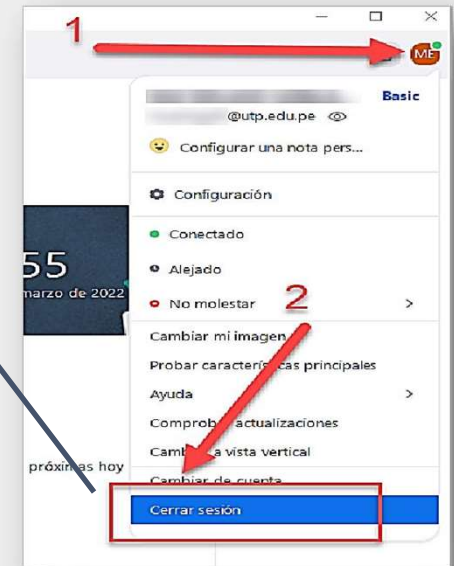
1

ME

Basic

@utp.edu.pe

Configurar una nota pers...

Configuración

Conectado

Alejado

No molestar

2

55

marzo de 2022

Cambiar mi imagen

Probar caracter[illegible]cas principales

Ayuda

Comprob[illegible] actualizaciones

Camb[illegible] vista vertical

Cambiar de cuenta

próxim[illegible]as hoy

Cerrar sesión